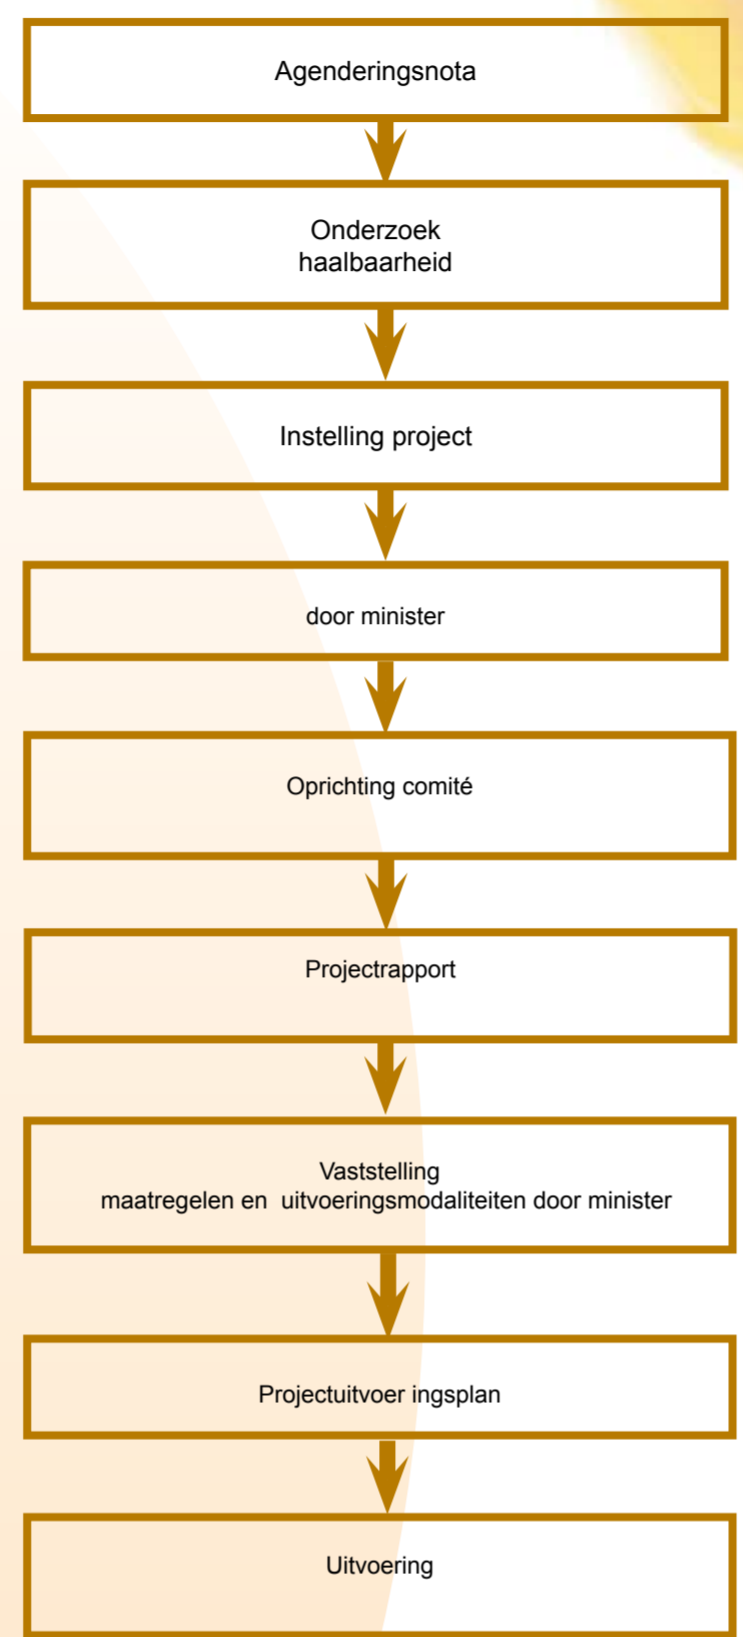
Agenderingsnota

Onderzoek
haalbaarheid

Instelling project

door minister

Oprichting comité

Projectrapport

Vaststelling
maatregelen en uitvoeringsmodaliteiten door minister

Projectuitvoer ingsplan

Uitvoering